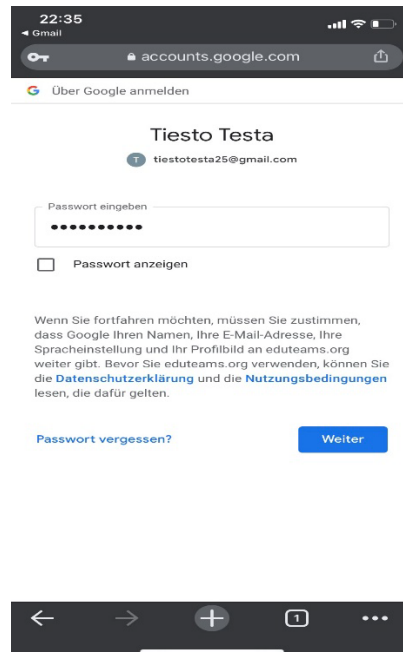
22:35
◂ Gmail

accounts.google.com

G Über Google anmelden

Tiesto Testa

T tiestotesta25@gmail.com

Passwort eingeben

••••••••••

Passwort anzeigen

Wenn Sie fortfahren möchten, müssen Sie zustimmen, dass Google Ihren Namen, Ihre E-Mail-Adresse, Ihre Spracheinstellung und Ihr Profilbild an eduteams.org weiter gibt. Bevor Sie eduteams.org verwenden, können Sie die Datenschutzerklärung und die Nutzungsbedingungen lesen, die dafür gelten.

Passwort vergessen?

Weiter

1